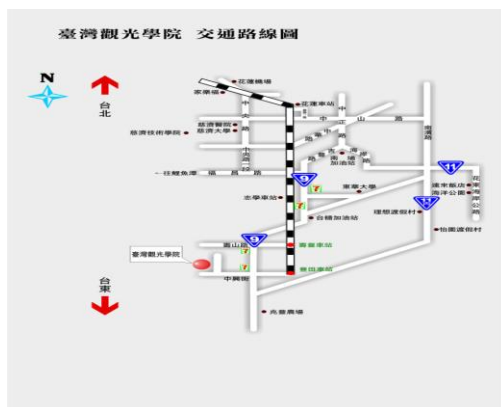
臺灣觀光學院　交通路線圖

N

台北

台東

花蓮機場

家樂福

花蓮車站

慈濟技術學院

慈濟醫院

慈濟大學

中山路

往鯉魚潭

志學車站

台糖加油站

東華大學

遠來飯店

海洋公園

理想渡假村

怡園渡假村

臺灣觀光學院

壽豐車站

豐田車站

中興路

吉安鄉

兆豐農場

9

9

11

9